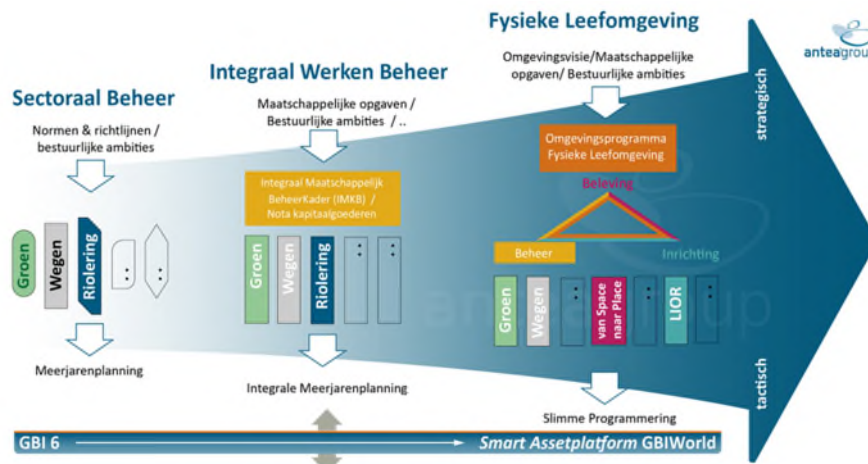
Fysieke Leefomgeving

anteagroup

Integraal Werken Beheer

Sectoraal Beheer

Omgevingsvisie/Maatschappelijke opgaven/ Bestuurlijke ambities

Maatschappelijke opgaven / Bestuurlijke ambities / ..

Normen & richtlijnen / bestuurlijke ambities

strategisch

Omgevingsprogramma Fysieke Leefomgeving

Integraal Maatschappelijk BeheerKader (IMKB) / Nota kapitaalgoederen

Beleving

Beheer

Inrichting

Groen

Wegen

Riolering

:

:

Groen

Wegen

Riolering

:

:

Groen

Wegen

:

van Space naar Place

:

LIOR

:

Meerjarenplanning

Integrale Meerjarenplanning

Slimme Programmering

tactisch

GBI 6

Smart Assetplatform GBIWorld